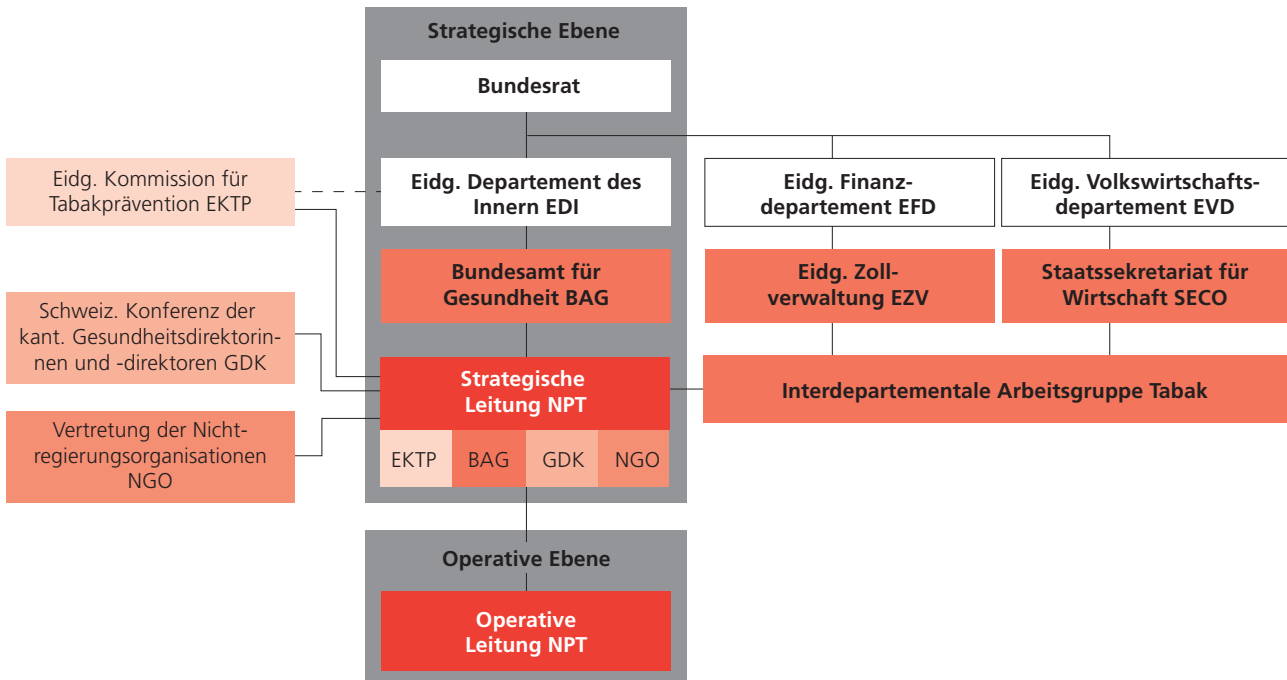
Strategische Ebene

Bundesrat

Eidg. Kommission für Tabakprävention EKTP

Eidg. Departement des Innern EDI

Eidg. Finanzdepartement EFD

Eidg. Volkswirtschaftsdepartement EVD

Bundesamt für Gesundheit BAG

Eidg. Zollverwaltung EZV

Staatssekretariat für Wirtschaft SECO

Schweiz. Konferenz der kant. Gesundheitsdirektorinnen und -direktoren GDK

Strategische Leitung NPT

Interdepartementale Arbeitsgruppe Tabak

Vertretung der Nichtregierungsorganisationen NGO

EKTP

BAG

GDK

NGO

Operative Ebene

Operative Leitung NPT